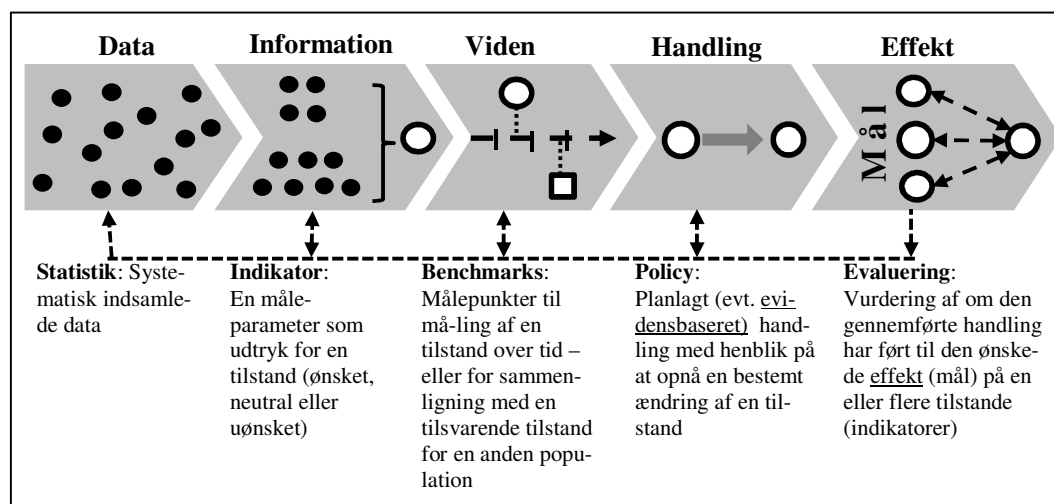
Data

Information

Viden

Handling

Effekt

Mål

**Statistik**: Systematisk indsamlede data

**Indikator**: En måleparameter som udtryk for en tilstand (ønsket, neutral eller uønsket)

**Benchmarks**: Målepunkter til må-ling af en tilstand over tid – eller for sammenligning med en tilsvarende tilstand for en anden population

**Policy**: Planlagt (evt. evidensbaseret) handling med henblik på at opnå en bestemt ændring af en tilstand

**Evaluering**: Vurdering af om den gennemførte handling har ført til den ønskede effekt (mål) på en eller flere tilstande (indikatorer)